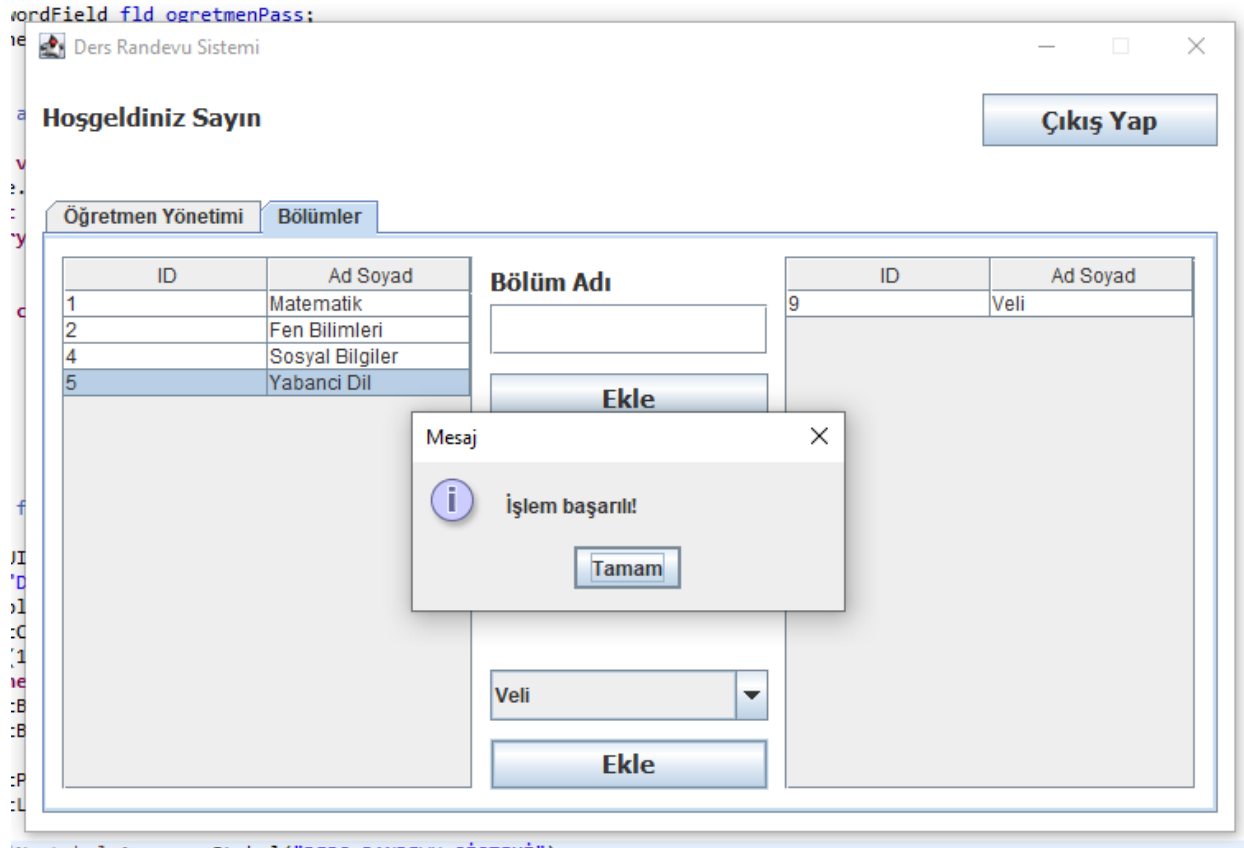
wordField fld_ogretmenPass;

Ders Randevu Sistemi

Hoşgeldiniz Sayın

Çıkış Yap

Öğretmen Yönetimi | Bölümler

| ID | Ad Soyad |
|---|---|
| 1 | Matematik |
| 2 | Fen Bilimleri |
| 4 | Sosyal Bilgiler |
| 5 | Yabanci Dil |

Bölüm Adı

Ekle

Mesaj

İşlem başarılı!

Tamam

Veli

Ekle

| ID | Ad Soyad |
|---|---|
| 9 | Veli |